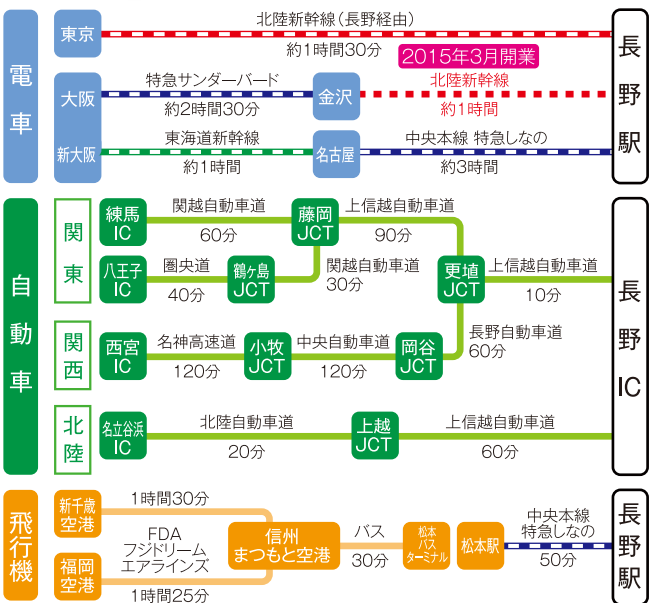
電車

東京
北陸新幹線（長野経由）
約1時間30分
2015年3月開業

大阪
特急サンダーバード
約2時間30分
金沢
北陸新幹線
約1時間

新大阪
東海道新幹線
約1時間
名古屋
中央本線 特急しなの
約3時間

長野駅

自動車

関東
練馬IC
関越自動車道
60分
藤岡JCT
上信越自動車道
90分
八王子IC
圏央道
40分
鶴ヶ島JCT
関越自動車道
30分
更埴JCT
上信越自動車道
10分

関西
西宮IC
名神高速道
120分
小牧JCT
中央自動車道
120分
岡谷JCT
長野自動車道
60分

北陸
名立谷浜IC
北陸自動車道
20分
上越JCT
上信越自動車道
60分

長野IC

飛行機

新千歳空港
1時間30分
福岡空港
1時間25分
FDA
フジドリーム
エアラインズ
信州まつもと空港
バス
30分
松本バスターミナル
松本駅
中央本線
特急しなの
50分

長野駅